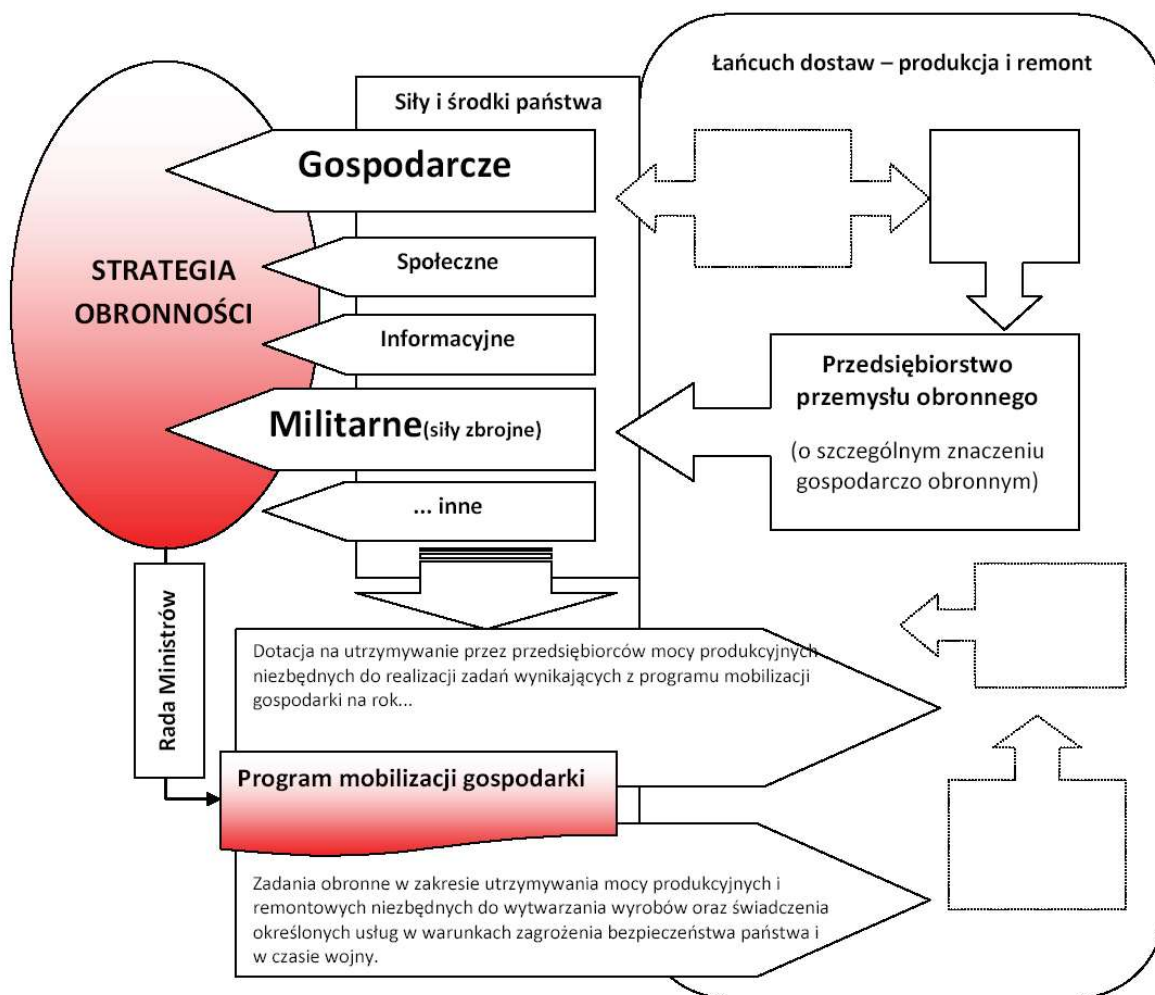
Łańcuch dostaw – produkcja i remont

Siły i środki państwa

Gospodarcze

Społeczne

Informacyjne

Militarne(siły zbrojne)

... inne

STRATEGIA OBRONNOŚCI

Przedsiębiorstwo przemysłu obronnego

(o szczególnym znaczeniu gospodarczo obronnym)

Rada Ministrów

Dotacja na utrzymywanie przez przedsiębiorców mocy produkcyjnych niezbędnych do realizacji zadań wynikających z programu mobilizacji gospodarki na rok...

Program mobilizacji gospodarki

Zadania obronne w zakresie utrzymywania mocy produkcyjnych i remontowych niezbędnych do wytwarzania wyrobów oraz świadczenia określonych usług w warunkach zagrożenia bezpieczeństwa państwa i w czasie wojny.